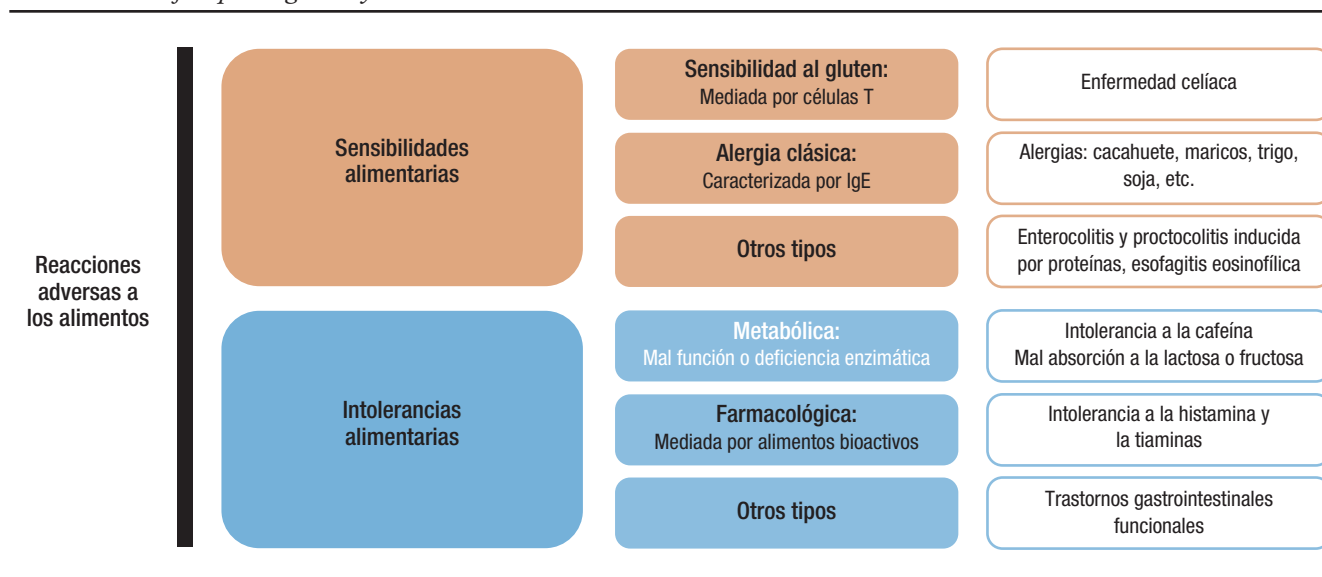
Reacciones adversas a los alimentos

Sensibilidades alimentarias

**Sensibilidad al gluten:**
Mediada por células T

Enfermedad celíaca

**Alergia clásica:**
Caracterizada por IgE

Alergias: cacahuete, maricos, trigo, soja, etc.

Otros tipos

Enterocolitis y proctocolitis inducida por proteínas, esofagitis eosinofílica

Intolerancias alimentarias

**Metabólica:**
Mal función o deficiencia enzimática

Intolerancia a la cafeína
Mal absorción a la lactosa o fructosa

**Farmacológica:**
Mediada por alimentos bioactivos

Intolerancia a la histamina y la tiaminas

Otros tipos

Trastornos gastrointestinales funcionales